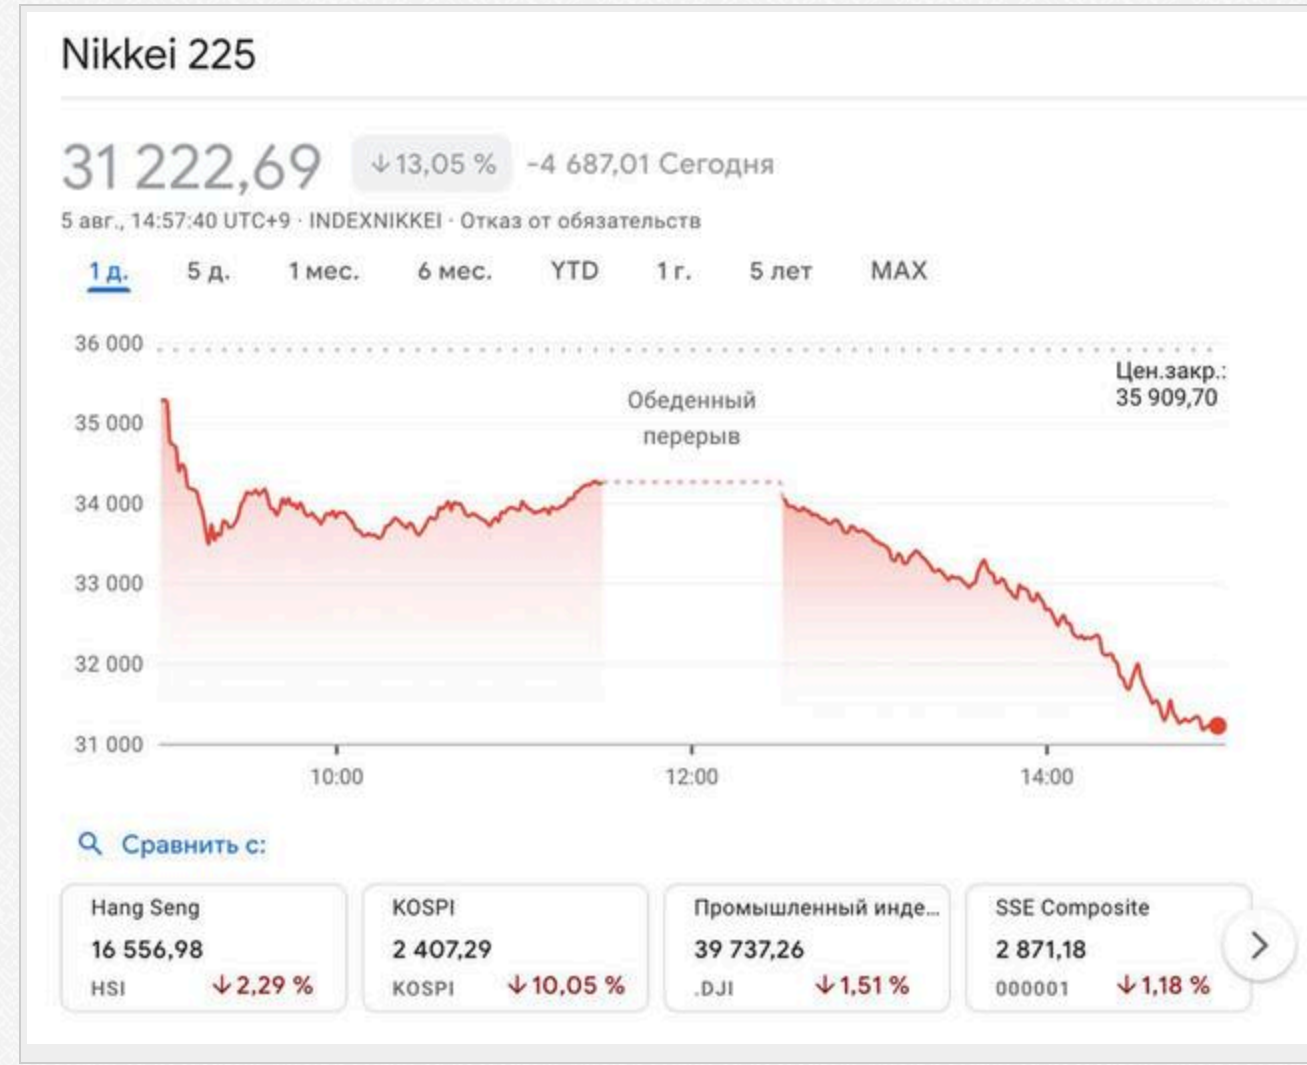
Nikkei 225

31 222,69 ↓13,05 % -4 687,01 Сегодня

5 авг., 14:57:40 UTC+9 · INDEXNIKKEI · Отказ от обязательств

1 д. 5 д. 1 мес. 6 мес. YTD 1 г. 5 лет MAX

36 000
35 000
34 000
33 000
32 000
31 000

Обеденный перерыв

Цен.закр.: 35 909,70

10:00 12:00 14:00

Сравнить с:

Hang Seng
16 556,98
HSI ↓2,29 %

KOSPI
2 407,29
KOSPI ↓10,05 %

Промышленный инде...
39 737,26
.DJI ↓1,51 %

SSE Composite
2 871,18
000001 ↓1,18 %